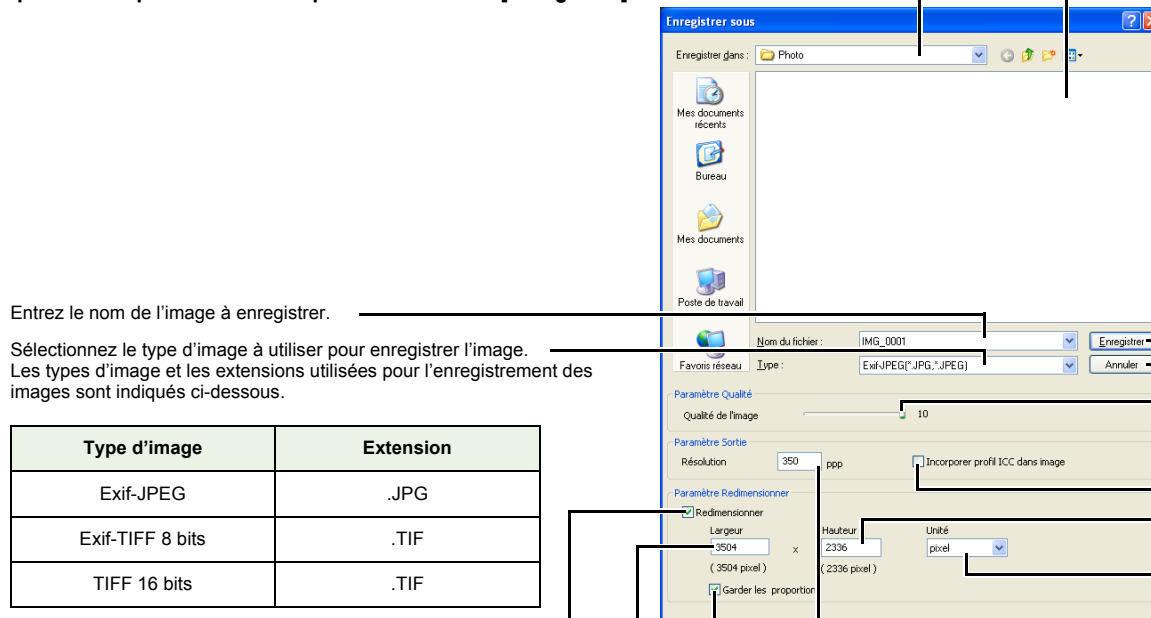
Entrez le nom de l'image à enregistrer.

Sélectionnez le type d'image à utiliser pour enregistrer l'image. Les types d'image et les extensions utilisées pour l'enregistrement des images sont indiqués ci-dessous.

| Type d'image | Extension |
|---|---|
| Exif-JPEG | .JPG |
| Exif-TIFF 8 bits | .TIF |
| TIFF 16 bits | .TIF |

Enregistrer sous

Enregistrer dans : Photo

Mes documents récents

Bureau

Mes documents

Poste de travail

Favoris réseau

Nom du fichier : IMG_0001

Type : Exif-JPEG(*.JPG,*.JPEG)

Enregistrer

Annuler

Paramètre Qualité

Qualité de l'image 10

Paramètre Sortie

Résolution 350 ppp

Incorporer profil ICC dans image

Paramètre Redimensionner

Redimensionner

Largeur 3504 x Hauteur 2336 Unité pixel

( 3504 pixel ) ( 2336 pixel )

Garder les proportion